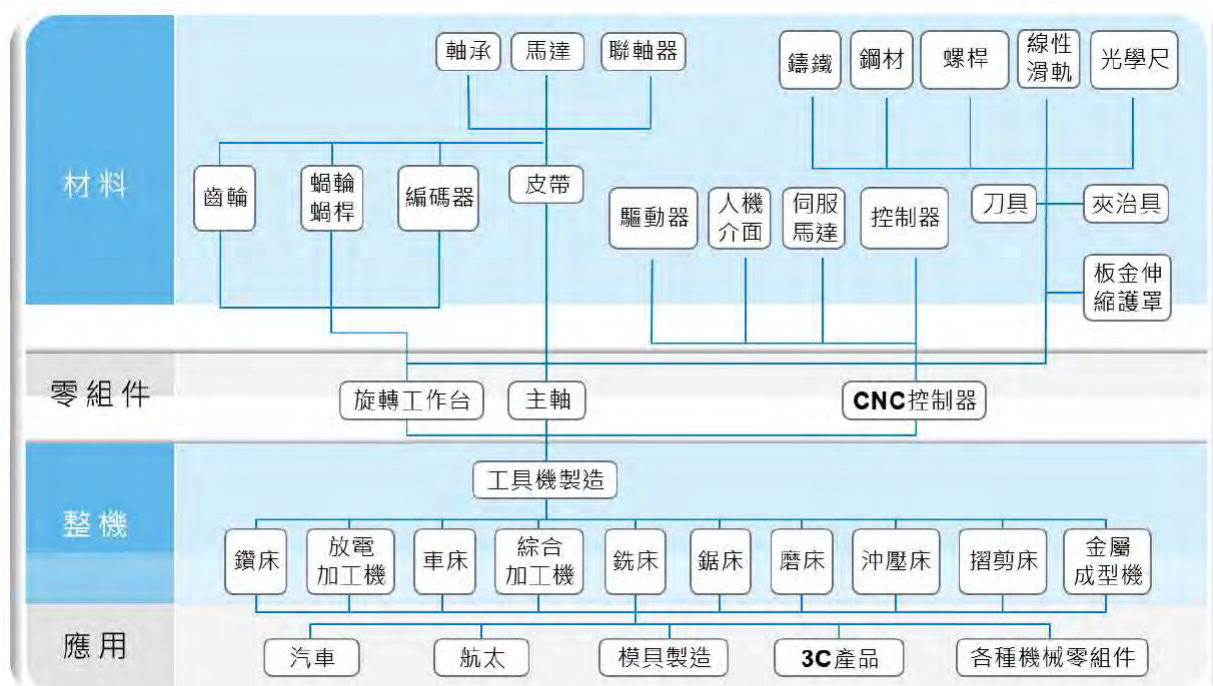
材料

軸承
馬達
聯軸器
鑄鐵
鋼材
螺桿
線性滑軌
光學尺

齒輪
蝸輪蝸桿
編碼器
皮帶
驅動器
人機介面
伺服馬達
控制器
刀具
夾治具
板金伸縮護罩

零組件

旋轉工作台
主軸
CNC控制器

整機

工具機製造

鑽床
放電加工機
車床
綜合加工機
銑床
鋸床
磨床
沖壓床
摺剪床
金屬成型機

應用

汽車
航太
模具製造
3C產品
各種機械零組件